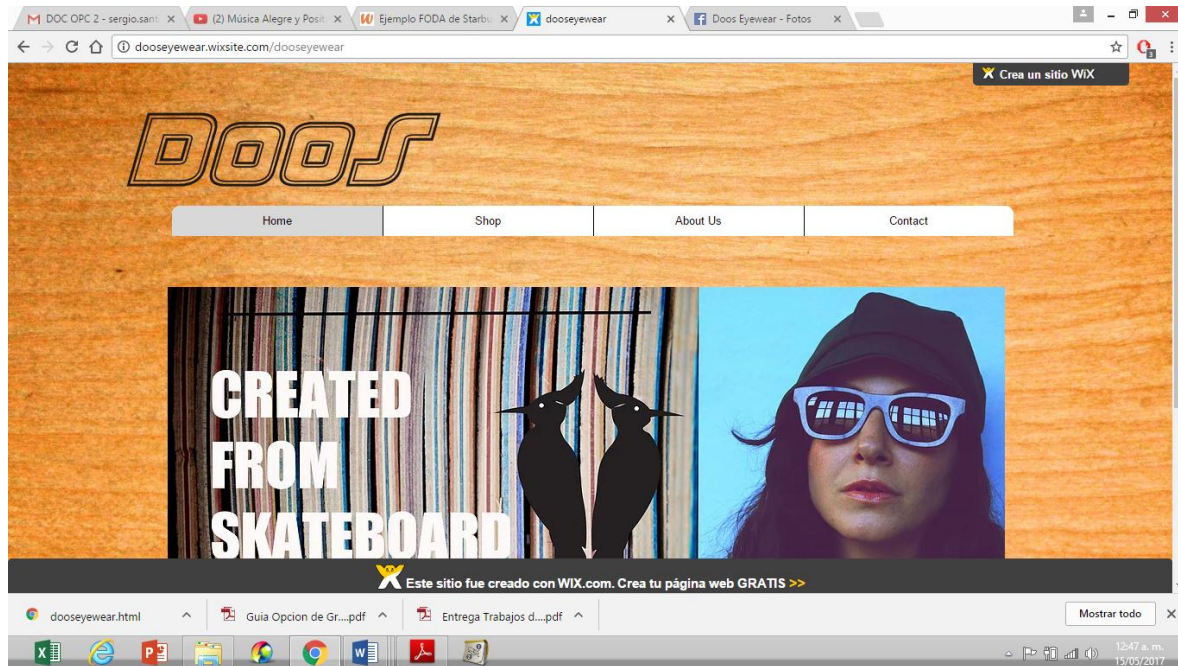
DOC OPC 2 - sergio.sant ×
(2) Música Alegre y Posit ×
Ejemplo FODA de Starbu ×
dooseyewear ×
Doos Eyewear - Fotos ×

dooseyewear.wixsite.com/dooseyewear

Crea un sitio WiX

DOOS

Home | Shop | About Us | Contact

CREATED FROM SKATEBOARD

Este sitio fue creado con WIX.com. Crea tu página web GRATIS >>

dooseyewear.html
Guia Opcion de Gr....pdf
Entrega Trabajos d....pdf
Mostrar todo

12:47 a. m.
15/05/2017